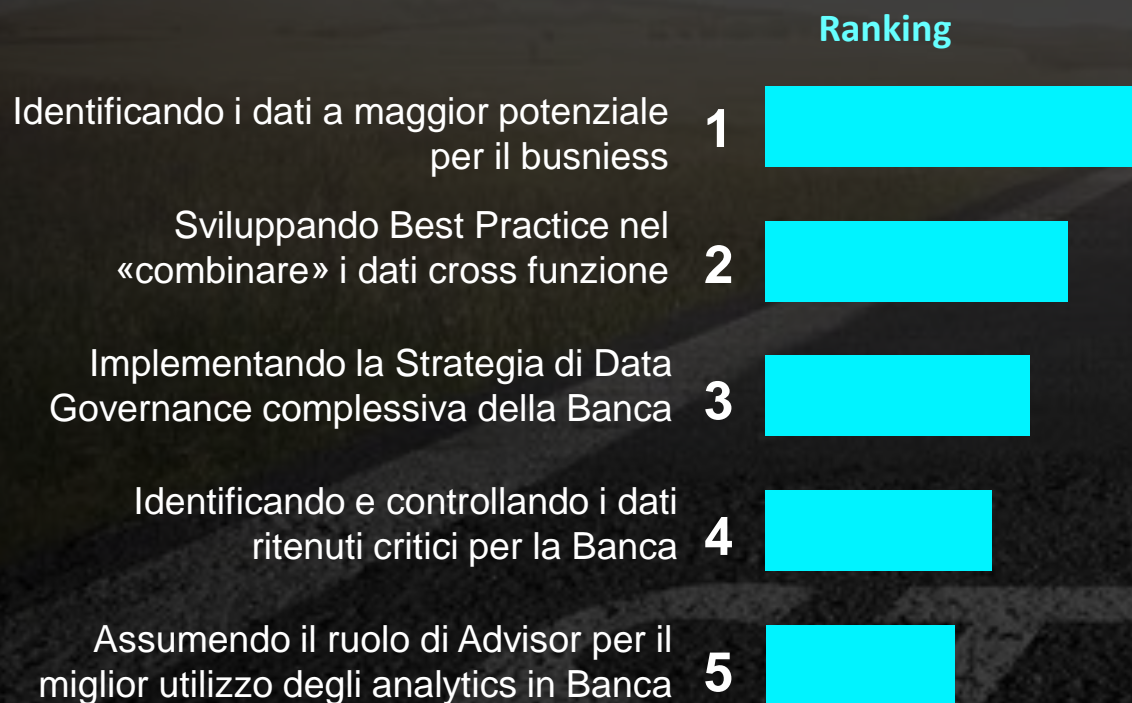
Ranking

Identificando i dati a maggior potenziale per il busniess 1

Sviluppando Best Practice nel «combinare» i dati cross funzione 2

Implementando la Strategia di Data Governance complessiva della Banca 3

Identificando e controllando i dati ritenuti critici per la Banca 4

Assumendo il ruolo di Advisor per il miglior utilizzo degli analytics in Banca 5